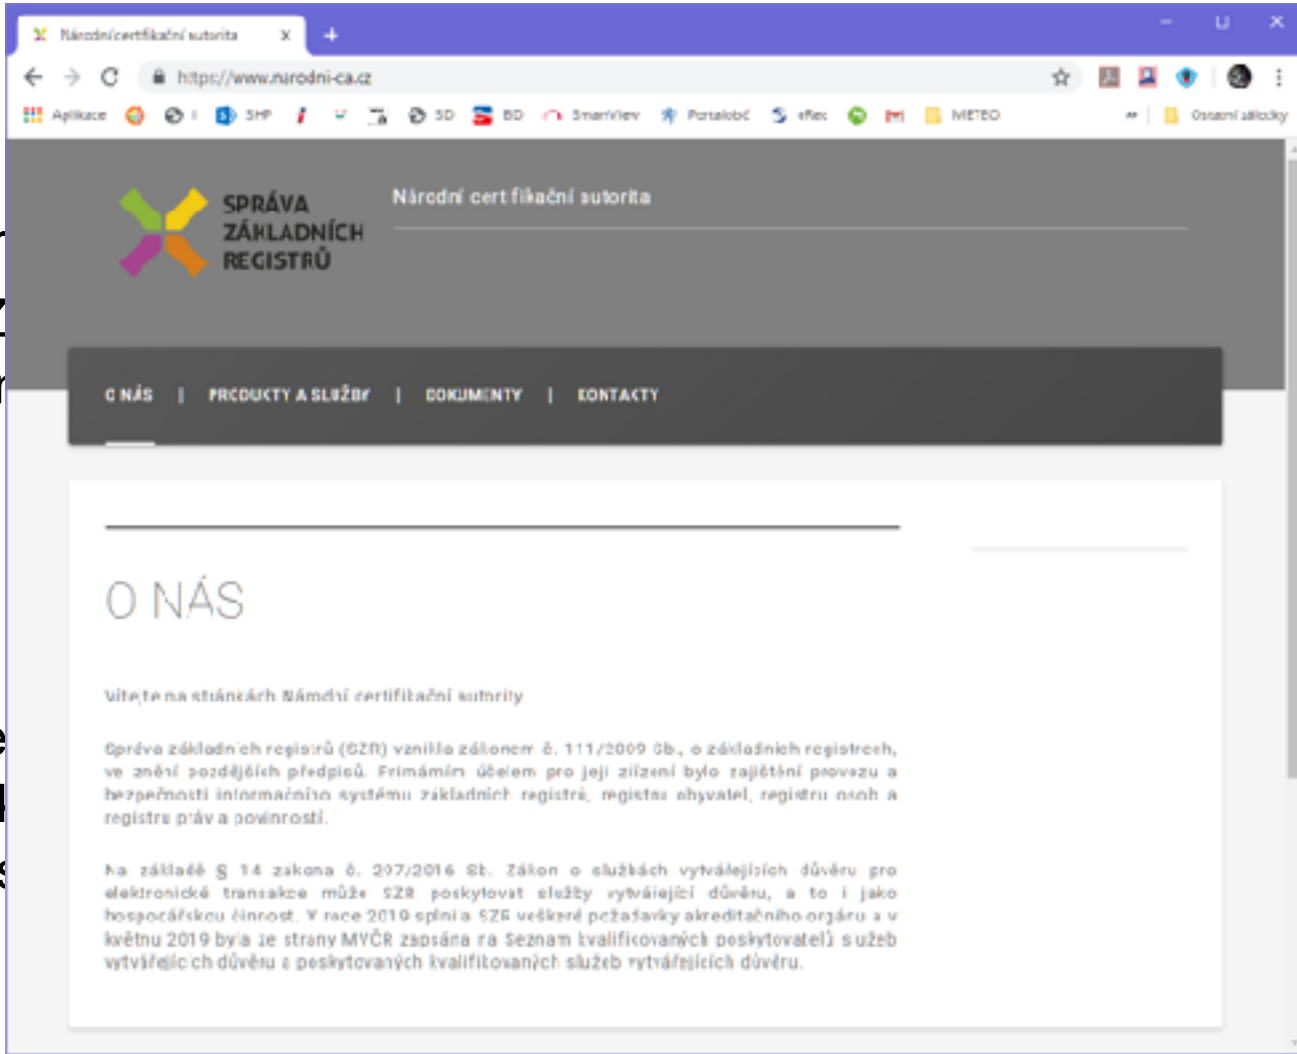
Národní certifikační autorita ×

https://www.narodni-ca.cz

Aplikace SHP SD BD SmartView Portalobč eRec METEO Ostatní záložky

SPRÁVA ZÁKLADNÍCH REGISTRŮ

Národní certifikační autorita

O NÁS | PRODUKTY A SLUŽBY | DOKUMENTY | KONTAKTY

O NÁS

Vítejte na stránkách Národní certifikační autority

Správa základních registrů (SZR) vznikla zákonem č. 111/2009 Sb., o základních registrech, ve znění pozdějších předpisů. Primárním účelem pro její zřízení bylo zajištění provozu a bezpečnosti informačního systému základních registrů, registru obyvatel, registru osob a registru práv a povinností.

Na základě § 14 zákona č. 297/2016 Sb. Zákon o službách vytvářejících důvěru pro elektronické transakce může SZR poskytovat služby vytvářející důvěru, a to i jako hospodářskou činnost. V roce 2019 splnila SZR veškeré požadavky akreditačního orgánu a v květnu 2019 byla ze strany MVČR zapsána na Seznam kvalifikovaných poskytovatelů služeb vytvářejících důvěru s poskytovaných kvalifikovaných služeb vytvářejících důvěru.